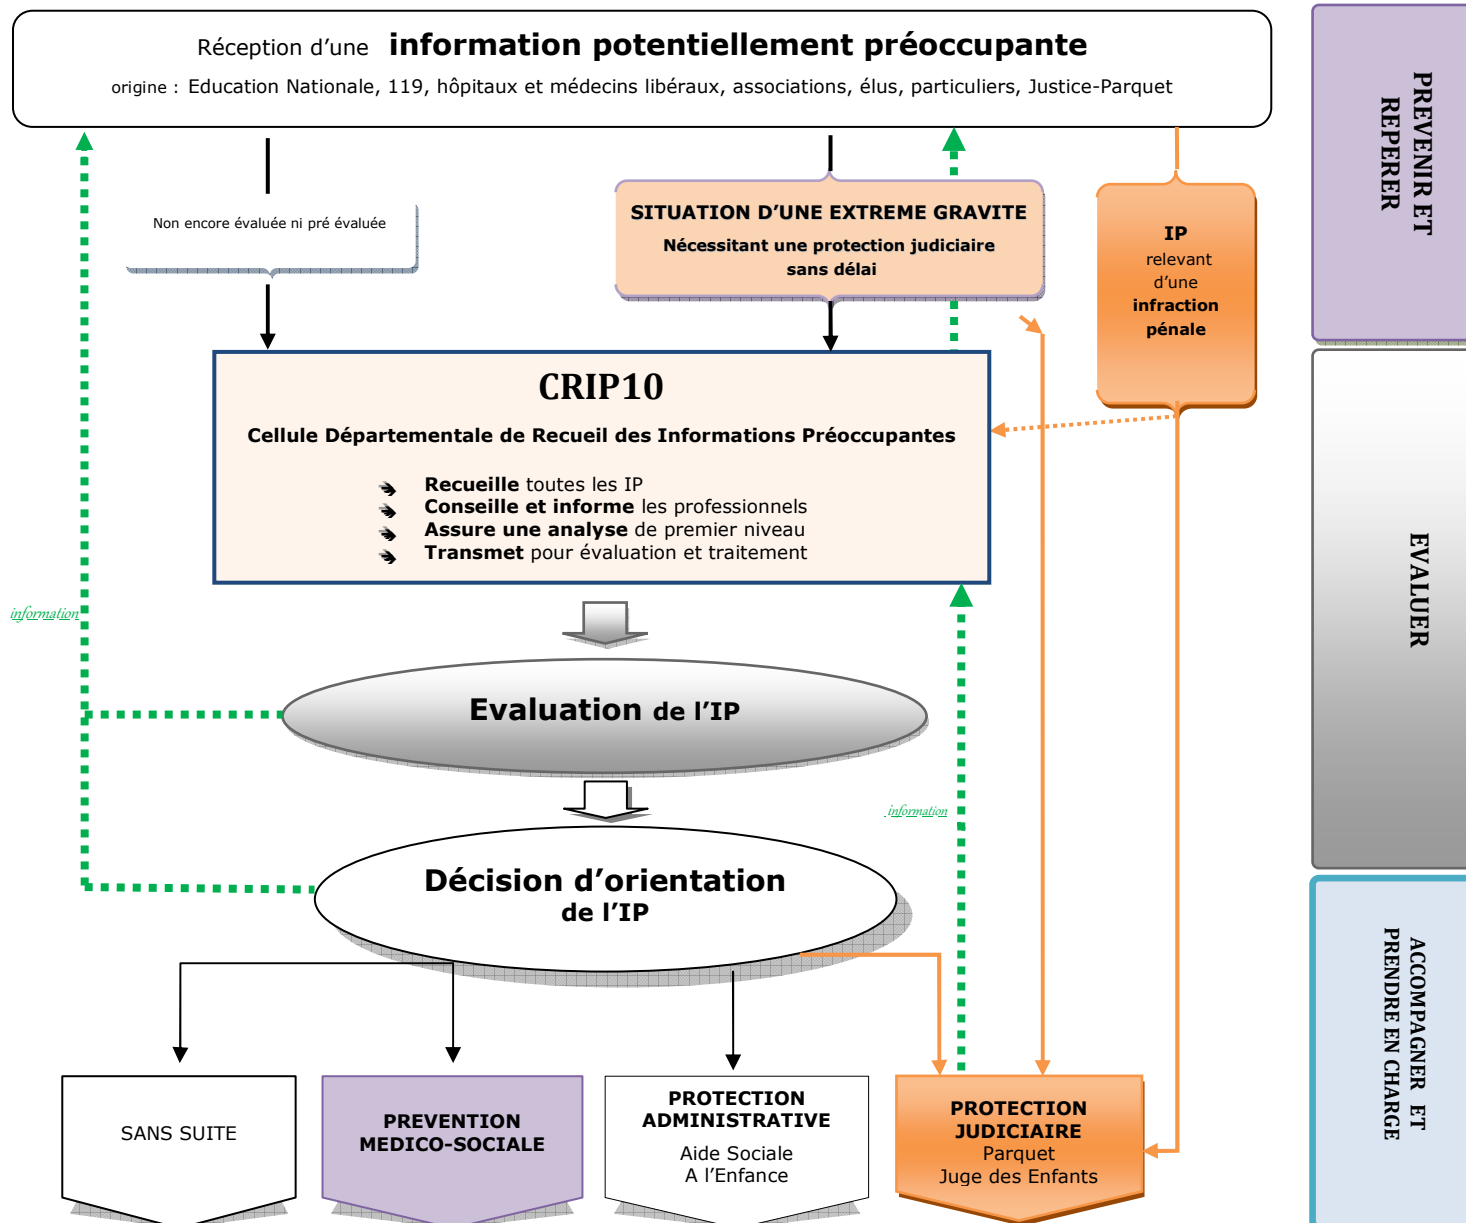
Réception d'une **information potentiellement préoccupante**

origine : Education Nationale, 119, hôpitaux et médecins libéraux, associations, élus, particuliers, Justice-Parquet

Non encore évaluée ni pré évaluée

SITUATION D'UNE EXTREME GRAVITE

Nécessitant une protection judiciaire sans délai

IP relevant d'une infraction pénale

PREVENIR ET REPERER

CRIP10

Cellule Départementale de Recueil des Informations Préoccupantes

Recueille toutes les IP
Conseille et informe les professionnels
Assure une analyse de premier niveau
Transmet pour évaluation et traitement

information

Evaluation de l'IP

EVALUER

information

Décision d'orientation de l'IP

SANS SUITE

PREVENTION MEDICO-SOCIALE

PROTECTION ADMINISTRATIVE
Aide Sociale
A l'Enfance

PROTECTION JUDICIAIRE
Parquet
Juge des Enfants

ACCOMPAGNER ET PRENDRE EN CHARGE